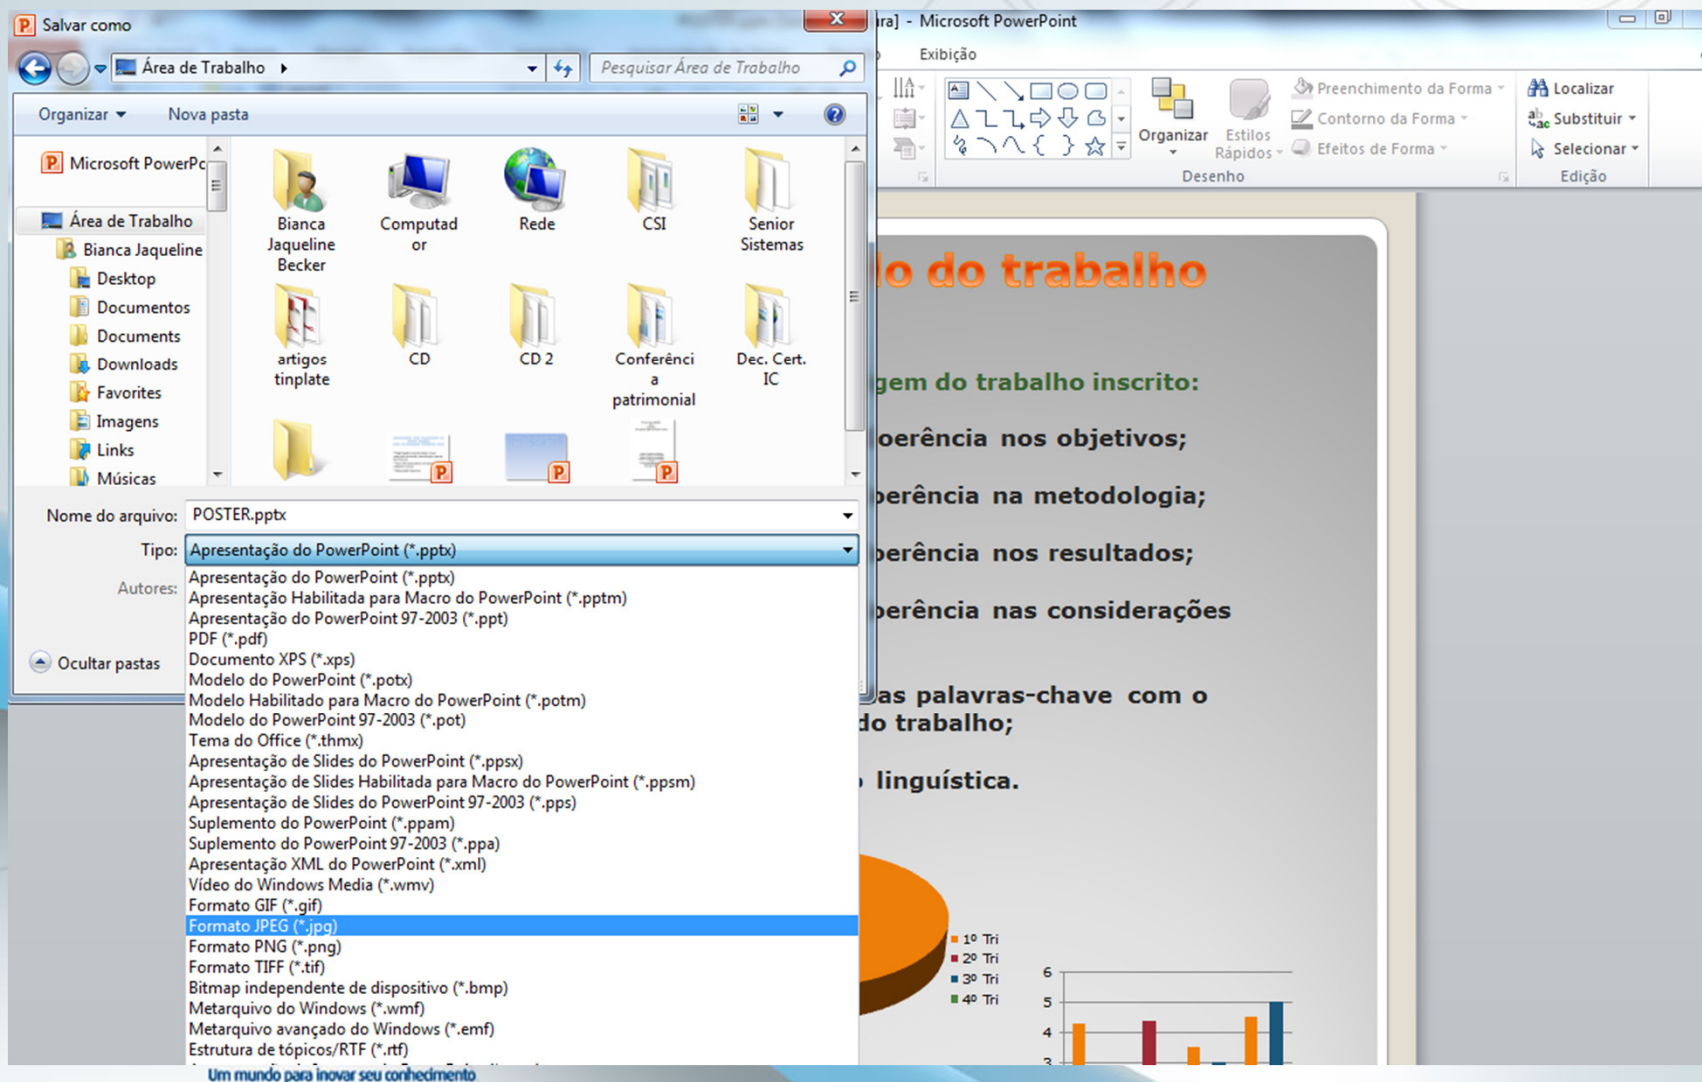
Salvar como

Área de Trabalho

Pesquisar Área de Trabalho

Organizar ▾ Nova pasta

Microsoft PowerPc

Área de Trabalho
Bianca Jaqueline
Desktop
Documentos
Documents
Downloads
Favorites
Imagens
Links
Músicas

Bianca Jaqueline Becker
Computador
Rede
CSI
Senior Sistemas
artigos tinplate
CD
CD 2
Conferência patrimonial
Dec. Cert. IC

Nome do arquivo: POSTER.pptx

Tipo: Apresentação do PowerPoint (*.pptx)

Autores:

Ocultar pastas

Apresentação do PowerPoint (*.pptx)
Apresentação Habilitada para Macro do PowerPoint (*.pptm)
Apresentação do PowerPoint 97-2003 (*.ppt)
PDF (*.pdf)
Documento XPS (*.xps)
Modelo do PowerPoint (*.potx)
Modelo Habilitado para Macro do PowerPoint (*.potm)
Modelo do PowerPoint 97-2003 (*.pot)
Tema do Office (*.thmx)
Apresentação de Slides do PowerPoint (*.ppsx)
Apresentação de Slides Habilitada para Macro do PowerPoint (*.ppsm)
Apresentação de Slides do PowerPoint 97-2003 (*.pps)
Suplemento do PowerPoint (*.ppam)
Suplemento do PowerPoint 97-2003 (*.ppa)
Apresentação XML do PowerPoint (*.xml)
Vídeo do Windows Media (*.wmv)
Formato GIF (*.gif)
Formato JPEG (*.jpg)
Formato PNG (*.png)
Formato TIFF (*.tif)
Bitmap independente de dispositivo (*.bmp)
Metarquivo do Windows (*.wmf)
Metarquivo avançado do Windows (*.emf)
Estrutura de tópicos/RTF (*.rtf)

ra] - Microsoft PowerPoint

Exibição

Organizar
Estilos Rápidos
Preenchimento da Forma
Contorno da Forma
Efeitos de Forma
Desenho
Localizar
Substituir
Selecionar
Edição

lo do trabalho

gem do trabalho inscrito:
oerência nos objetivos;
oerência na metodologia;
oerência nos resultados;
oerência nas considerações
as palavras-chave com o do trabalho;
linguística.

1º Tri
2º Tri
3º Tri
4º Tri

6
5
4
3

Um mundo para inovar seu conhecimento